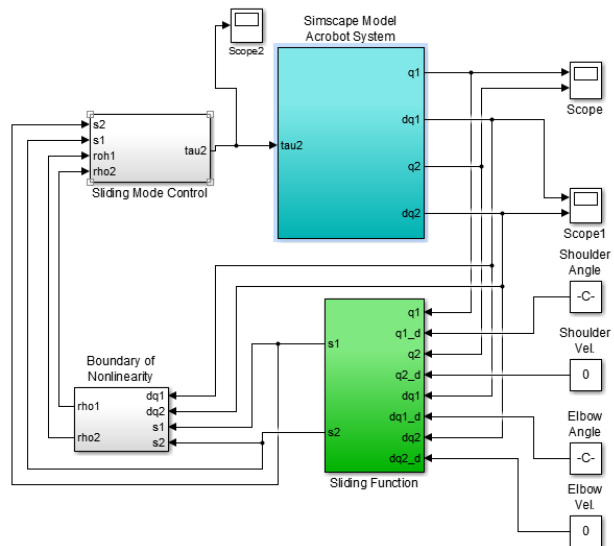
Scope2

Simscape Model
Acrobot System

q1
dq1
q2
dq2
tau2

Scope

Scope1

s2
s1
roh1
rho2
tau2
Sliding Mode Control

Shoulder
Angle
-C-

Shoulder
Vel.
0

Elbow
Angle
-C-

Elbow
Vel.
0

Boundary of
Nonlinearity
rho1
rho2
dq1
dq2
s1
s2

s1
s2
q1
q1_d
q2
q2_d
dq1
dq1_d
dq2
dq2_d
Sliding Function